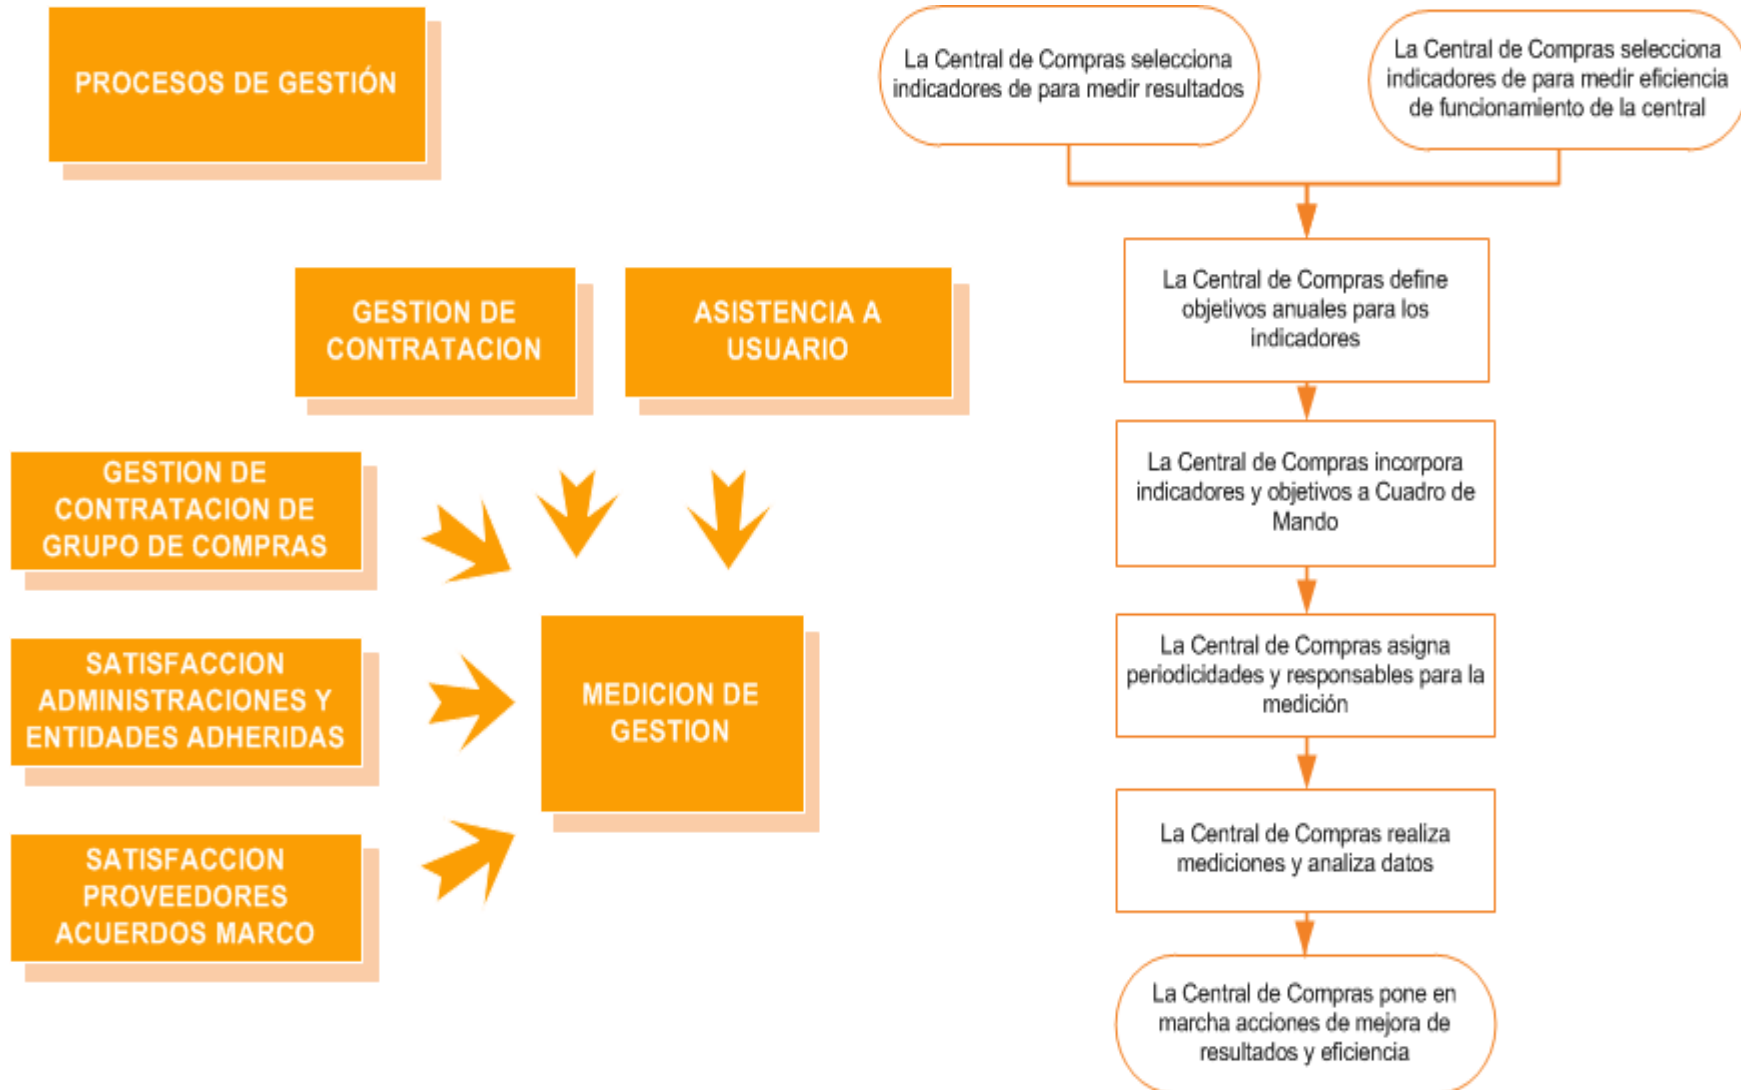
PROCESOS DE GESTIÓN

GESTION DE CONTRATACION

ASISTENCIA A USUARIO

GESTION DE CONTRATACION DE GRUPO DE COMPRAS

SATISFACCION ADMINISTRACIONES Y ENTIDADES ADHERIDAS

SATISFACCION PROVEEDORES ACUERDOS MARCO

MEDICION DE GESTION

La Central de Compras selecciona indicadores de para medir resultados

La Central de Compras selecciona indicadores de para medir eficiencia de funcionamiento de la central

La Central de Compras define objetivos anuales para los indicadores

La Central de Compras incorpora indicadores y objetivos a Cuadro de Mando

La Central de Compras asigna periodicidades y responsables para la medición

La Central de Compras realiza mediciones y analiza datos

La Central de Compras pone en marcha acciones de mejora de resultados y eficiencia